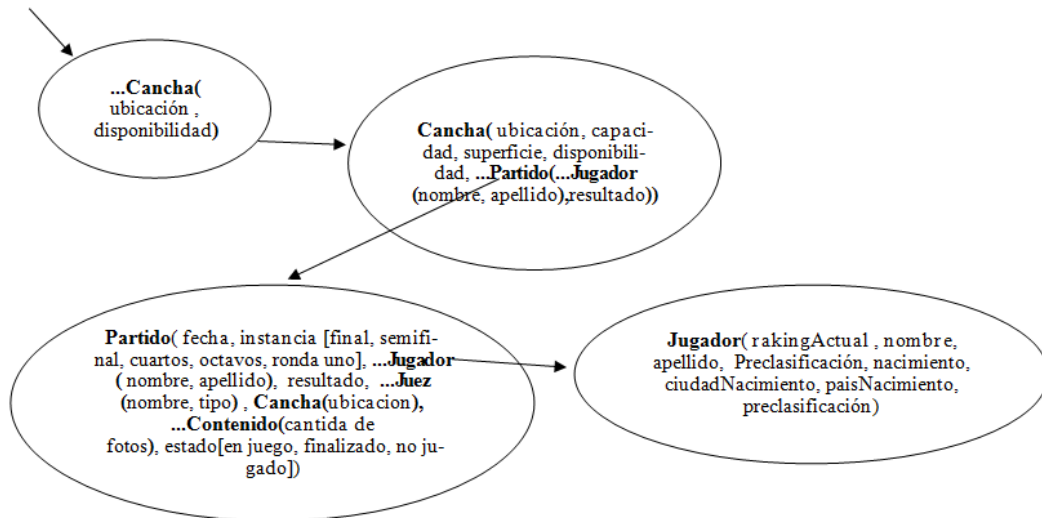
...Cancha( ubicación , disponibilidad)

Cancha( ubicación, capacidad, superficie, disponibilidad, ...Partido(...Jugador (nombre, apellido),resultado))

Partido( fecha, instancia [final, semifinal, cuartos, octavos, ronda uno], ...Jugador ( nombre, apellido), resultado, ...Juez (nombre, tipo) , Cancha(ubicacion), ...Contenido(cantida de fotos), estado[en juego, finalizado, no jugado])

Jugador( rakingActual , nombre, apellido, Preclasificación, nacimiento, ciudadNacimiento, paisNacimiento, preclasificación)